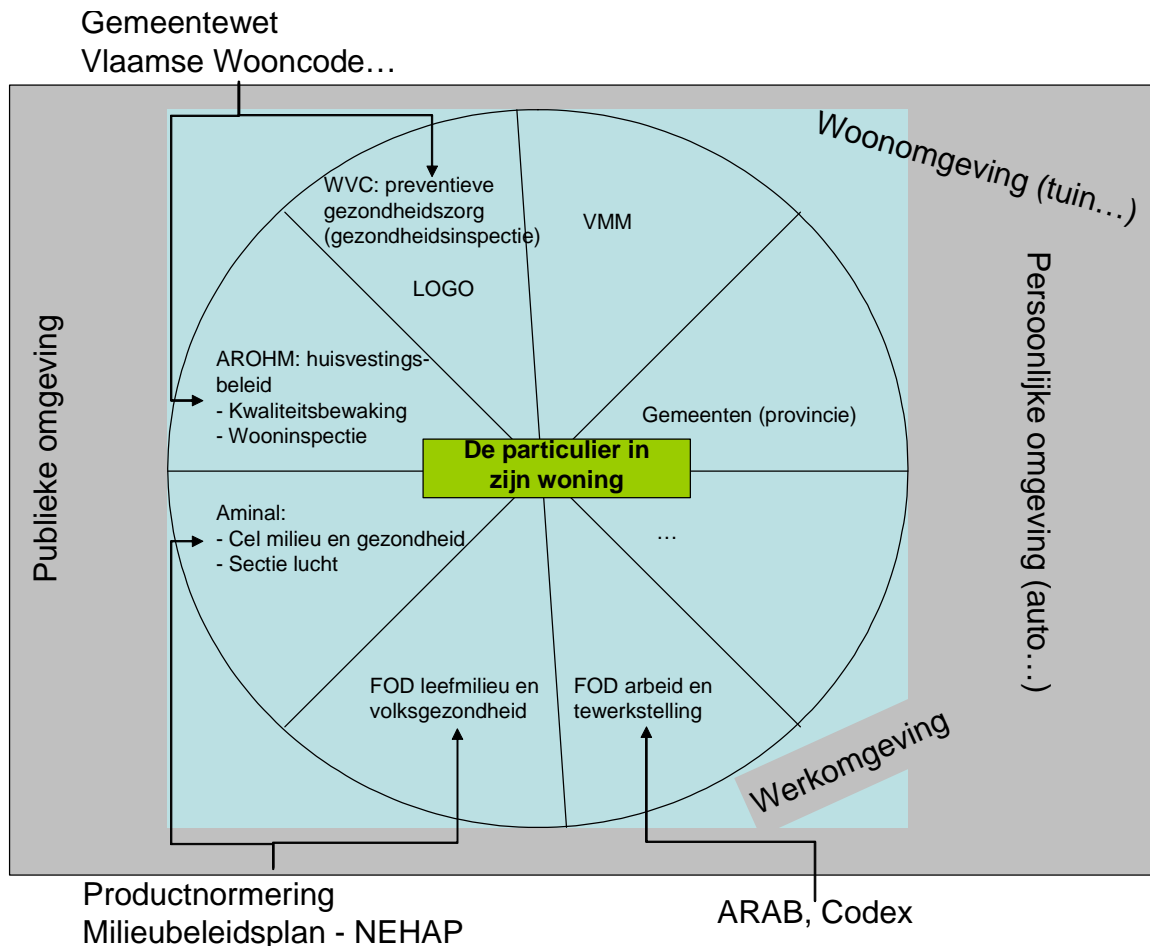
Gemeentewet
Vlaamse Wooncode…

Woonomgeving (tuin…)

Publieke omgeving

Persoonlijke omgeving (auto…)

WVC: preventieve gezondheidszorg (gezondheidsinspectie)

VMM

LOGO

AROHM: huisvestingsbeleid
- Kwaliteitsbewaking
- Wooninspectie

Gemeenten (provincie)

De particulier in zijn woning

Aminal:
- Cel milieu en gezondheid
- Sectie lucht

…

FOD leefmilieu en volksgezondheid

FOD arbeid en tewerkstelling

Werkomgeving

Productnormering
Milieubeleidsplan - NEHAP

ARAB, Codex